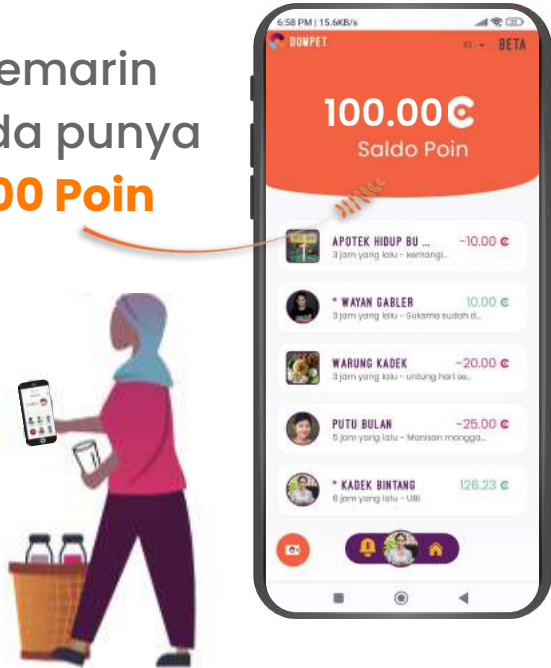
emarin
da punya
00 Poin

6:58 PM | 15.6KB/s
DOMPET
ID BETA
100.00
Saldo Poin

APOTEK HIDUP BU ... -10.00
3 jam yang lalu - kemangi...

* WAYAN GABLER 10.00
3 jam yang lalu - Sukama sudah d...

WARUNG KADEK -20.00
3 jam yang lalu - untung hari ss...

PUTU BULAN -25.00
5 jam yang lalu - Manisan mangga...

* KADEK BINTANG 126.23
6 jam yang lalu - UBI